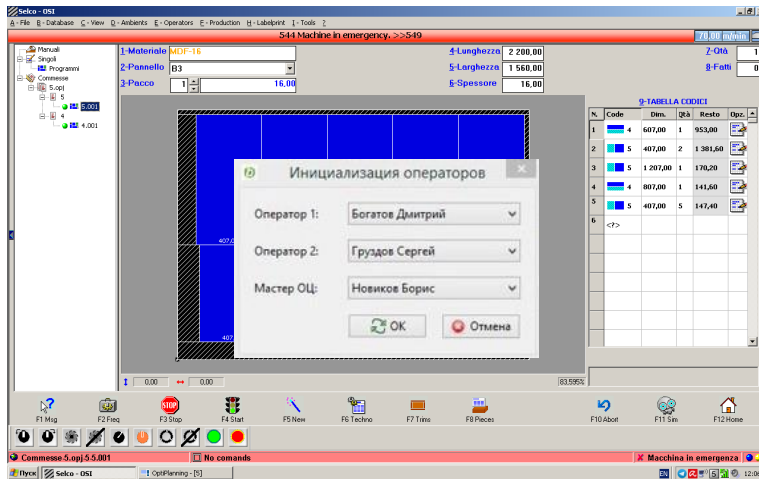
Selco - OS1

A - File B - Database C - View D - Ambients E - Operators F - Production H - Labelprint I - Tools ?

544 Machine in emergency. >>549

70,00 m/min

Manuali
Singoli
Programmi
Commesse
5.opj
5
5.001
4
4.001

1-Materiale MDF-16
2-Pannello B3
3-Pacco 1 16,00

4-Lunghezza 2 200,00
5-Larghezza 1 560,00
6-Spessore 16,00

7-Qtà 1
8-Fatti 0

9-TABELLA CODICI

| N. | Code | Dim. | Qtà | Resto | Opz. |
|---|---|---|---|---|---|
| 1 | 4 | 607,00 | 1 | 953,00 | |
| 2 | 5 | 407,00 | 2 | 1 381,60 | |
| 3 | 5 | 1 207,00 | 1 | 170,20 | |
| 4 | 4 | 807,00 | 1 | 141,60 | |
| 5 | 5 | 407,00 | 5 | 147,40 | |
| 6 | <?> | | | | |

407,0
407

Инициализация операторов

Оператор 1: Богатов Дмитрий
Оператор 2: Груздов Сергей
Мастер ОЦ: Новиков Борис

OK
Отмена

0,00
0,00
83,595%

F1 Msg
F2 Freq
F3 Stop
F4 Start
F5 New
F6 Techno
F7 Trims
F8 Pieces
F10 Abort
F11 Sim
F12 Home

Commesse-5.opj-5.5.001
No comands
Macchina in emergenza

Пуск
Selco - OS1
OptiPlanning - [5]
EN
12:0